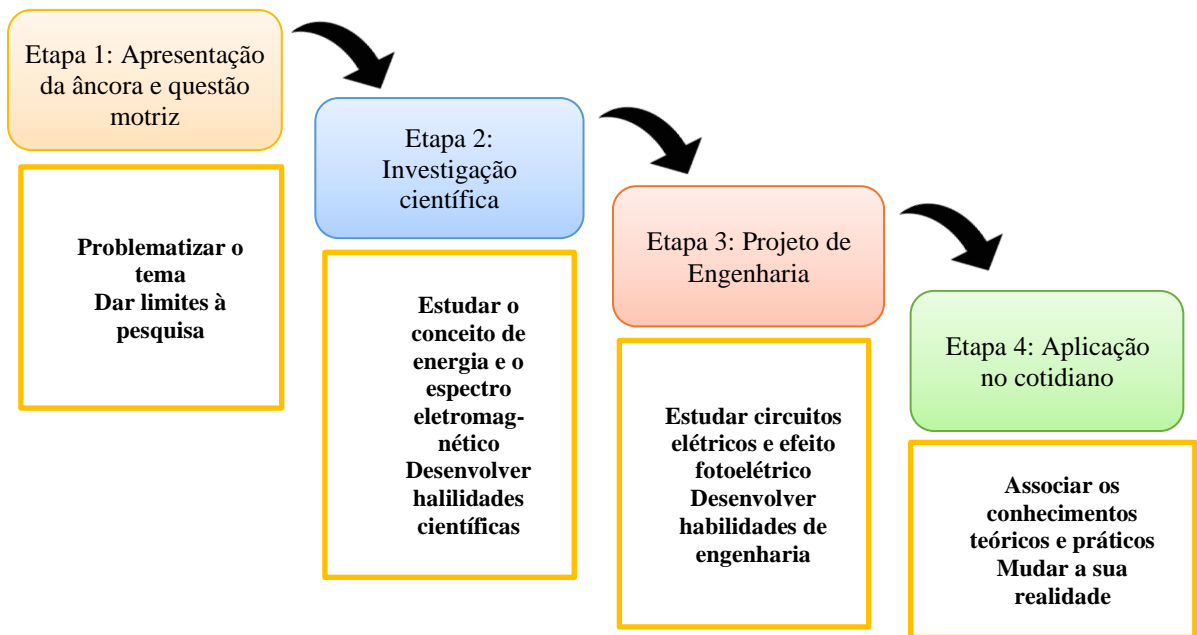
Etapa 1: Apresentação da âncora e questão motriz

Problematizar o tema
Dar limites à pesquisa

Etapa 2: Investigação científica

Estudar o conceito de energia e o espectro eletromagnético
Desenvolver halilidades científicas

Etapa 3: Projeto de Engenharia

Estudar circuitos elétricos e efeito fotoelétrico
Desenvolver habilidades de engenharia

Etapa 4: Aplicação no cotidiano

Associar os conhecimentos teóricos e práticos
Mudar a sua realidade